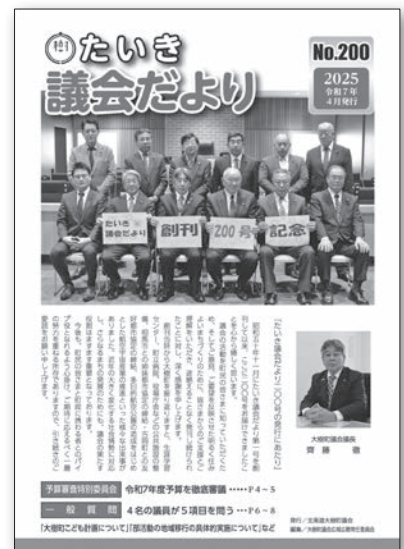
たいき
議会だより

No.200
2025
令和7年
4月発行

たいき 議会だより 創刊 200号 記念

「たいき議会だより」200号の発行にあたり

昭和54年一月にたいき議会だより第一号を創刊して以来、このたび200号を発行させていただくこととなりました。
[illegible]

大樹町議会議長
齊藤　徹

予算審査特別委員会　令和7年度予算を徹底審議……P4～5

一般質問　4名の議員が5項目を問う……P6～8

「大樹町こども計画について」「部活動の地域移行の具体的実施について」など

発行／北海道大樹町議会
編集／大樹町議会広報広聴常任委員会